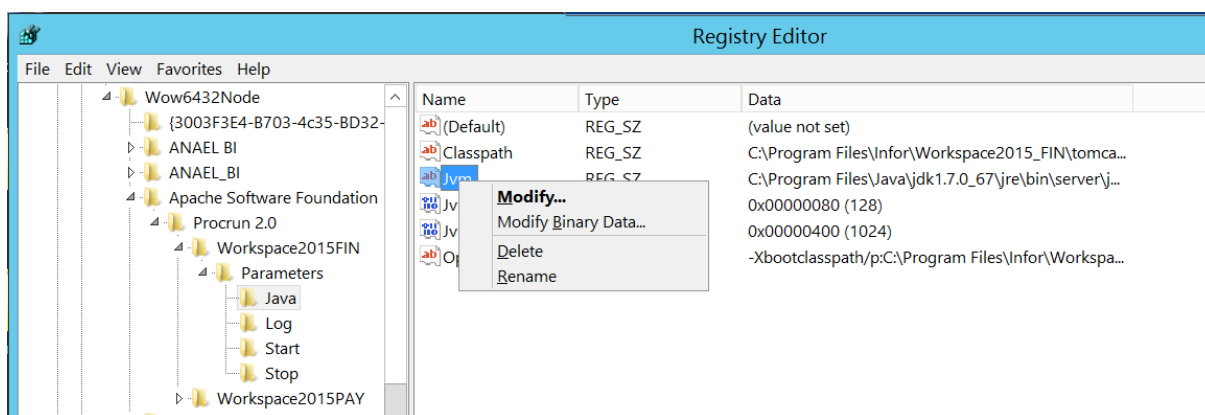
Registry Editor

File Edit View Favorites Help

Wow6432Node
{3003F3E4-B703-4c35-BD32-
ANAEL BI
ANAEL_BI
Apache Software Foundation
Procrun 2.0
Workspace2015FIN
Parameters
Java
Log
Start
Stop
Workspace2015PAY

| Name | Type | Data |
|---|---|---|
| (Default) | REG_SZ | (value not set) |
| Classpath | REG_SZ | C:\Program Files\Infor\Workspace2015_FIN\tomca... |
| Jvm | REG_SZ | C:\Program Files\Java\jdk1.7.0_67\jre\bin\server\j... |
| Jv | | 0x00000080 (128) |
| Jv | | 0x00000400 (1024) |
| Op | | -Xbootclasspath/p:C:\Program Files\Infor\Workspa... |

Modify...
Modify Binary Data...
Delete
Rename